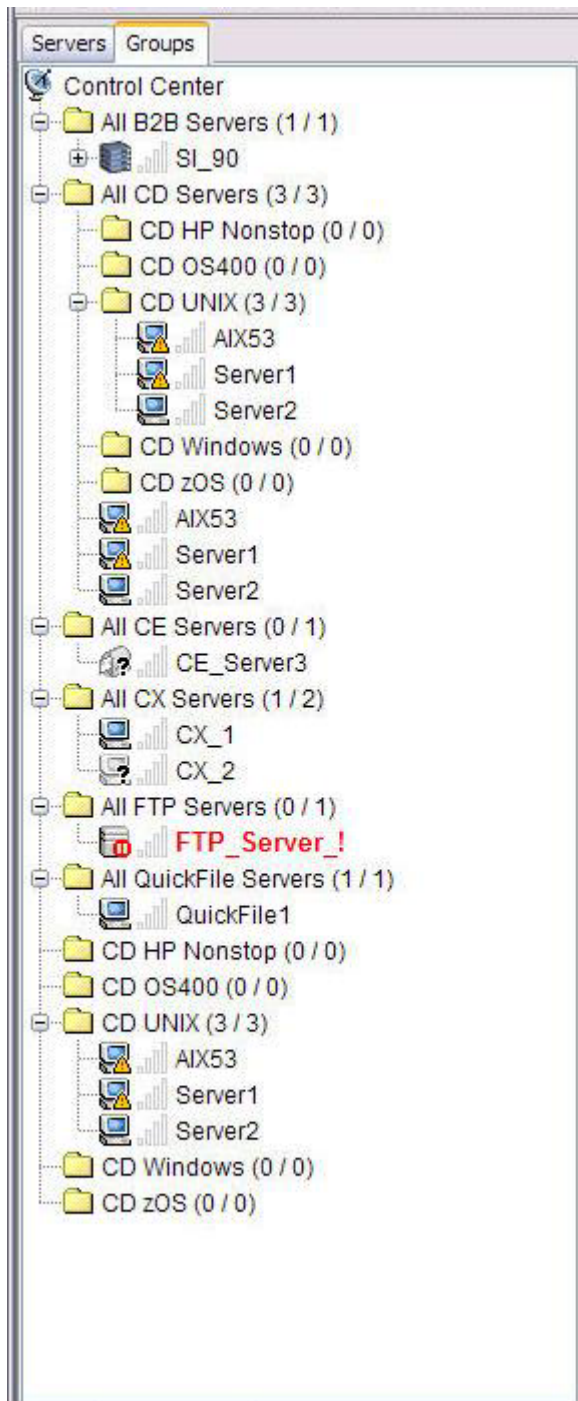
Servers Groups

Control Center
All B2B Servers (1 / 1)
SI_90
All CD Servers (3 / 3)
CD HP Nonstop (0 / 0)
CD OS400 (0 / 0)
CD UNIX (3 / 3)
AIX53
Server1
Server2
CD Windows (0 / 0)
CD zOS (0 / 0)
AIX53
Server1
Server2
All CE Servers (0 / 1)
CE_Server3
All CX Servers (1 / 2)
CX_1
CX_2
All FTP Servers (0 / 1)
FTP_Server_!
All QuickFile Servers (1 / 1)
QuickFile1
CD HP Nonstop (0 / 0)
CD OS400 (0 / 0)
CD UNIX (3 / 3)
AIX53
Server1
Server2
CD Windows (0 / 0)
CD zOS (0 / 0)